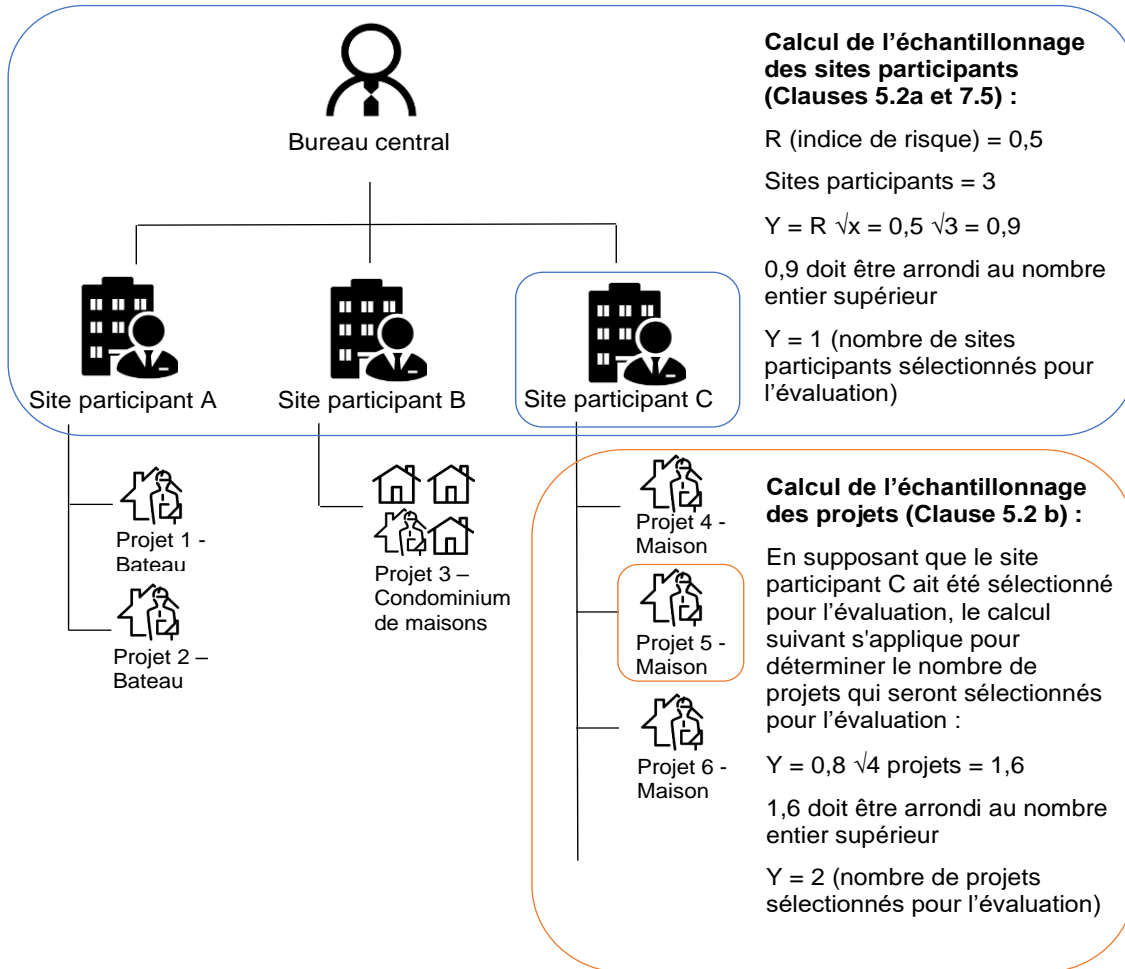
Bureau central

Calcul de l'échantillonnage des sites participants (Clauses 5.2a et 7.5) :

R (indice de risque) = 0,5

Sites participants = 3

Y = R √x = 0,5 √3 = 0,9

0,9 doit être arrondi au nombre entier supérieur

Y = 1 (nombre de sites participants sélectionnés pour l'évaluation)

Site participant A

Site participant B

Site participant C

Projet 1 - Bateau

Projet 2 – Bateau

Projet 3 – Condominium de maisons

Projet 4 - Maison

Projet 5 - Maison

Projet 6 - Maison

Calcul de l'échantillonnage des projets (Clause 5.2 b) :

En supposant que le site participant C ait été sélectionné pour l'évaluation, le calcul suivant s'applique pour déterminer le nombre de projets qui seront sélectionnés pour l'évaluation :

Y = 0,8 √4 projets = 1,6

1,6 doit être arrondi au nombre entier supérieur

Y = 2 (nombre de projets sélectionnés pour l'évaluation)